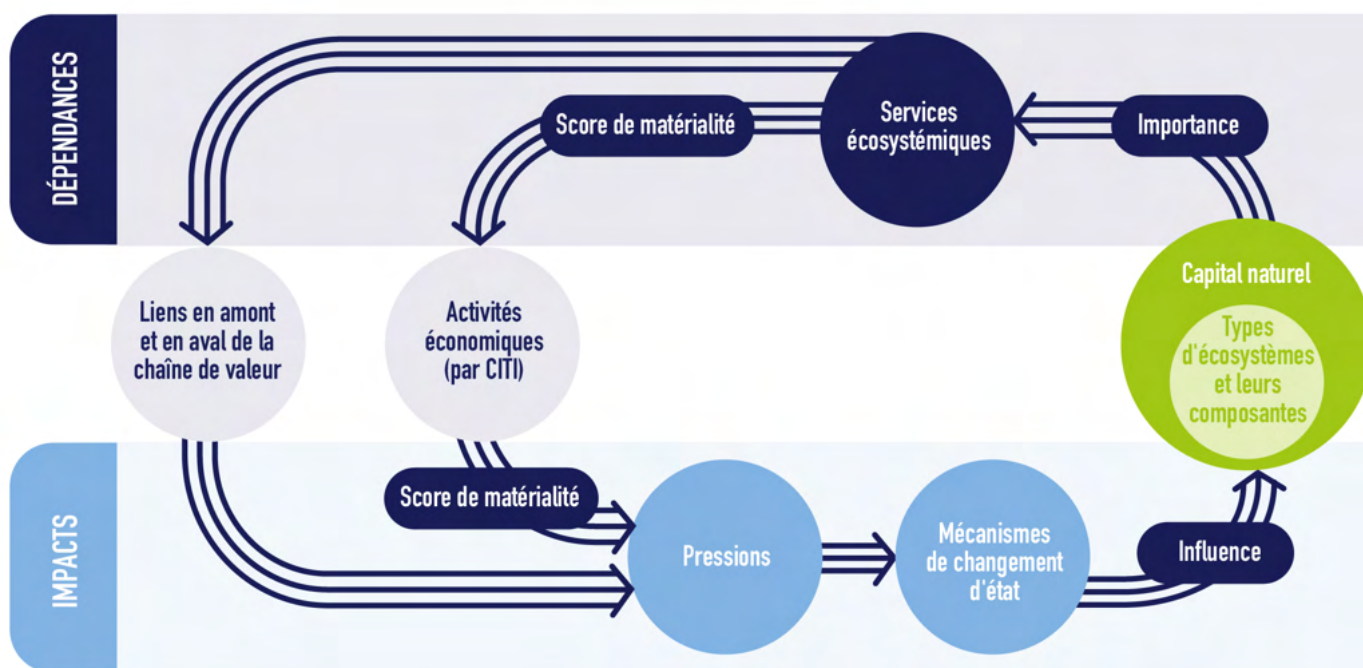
DÉPENDANCES

Score de matérialité

Services écosystémiques

Importance

Liens en amont et en aval de la chaîne de valeur

Activités économiques (par CITI)

Capital naturel

Types d'écosystèmes et leurs composantes

IMPACTS

Score de matérialité

Pressions

Mécanismes de changement d'état

Influence